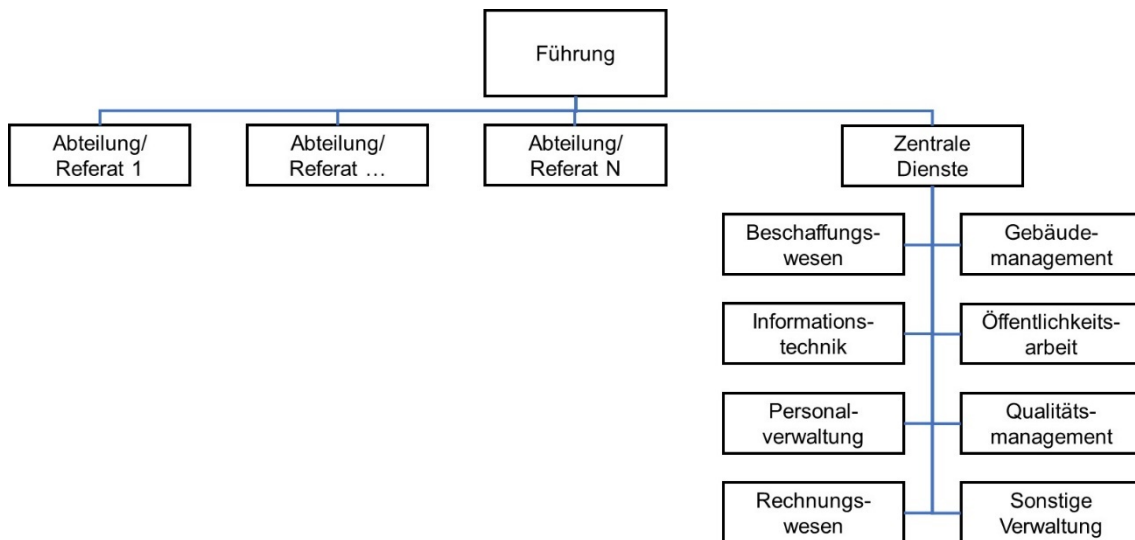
Führung

Abteilung/ Referat 1

Abteilung/ Referat …

Abteilung/ Referat N

Zentrale Dienste

Beschaffungswesen

Gebäudemanagement

Informationstechnik

Öffentlichkeitsarbeit

Personalverwaltung

Qualitätsmanagement

Rechnungswesen

Sonstige Verwaltung